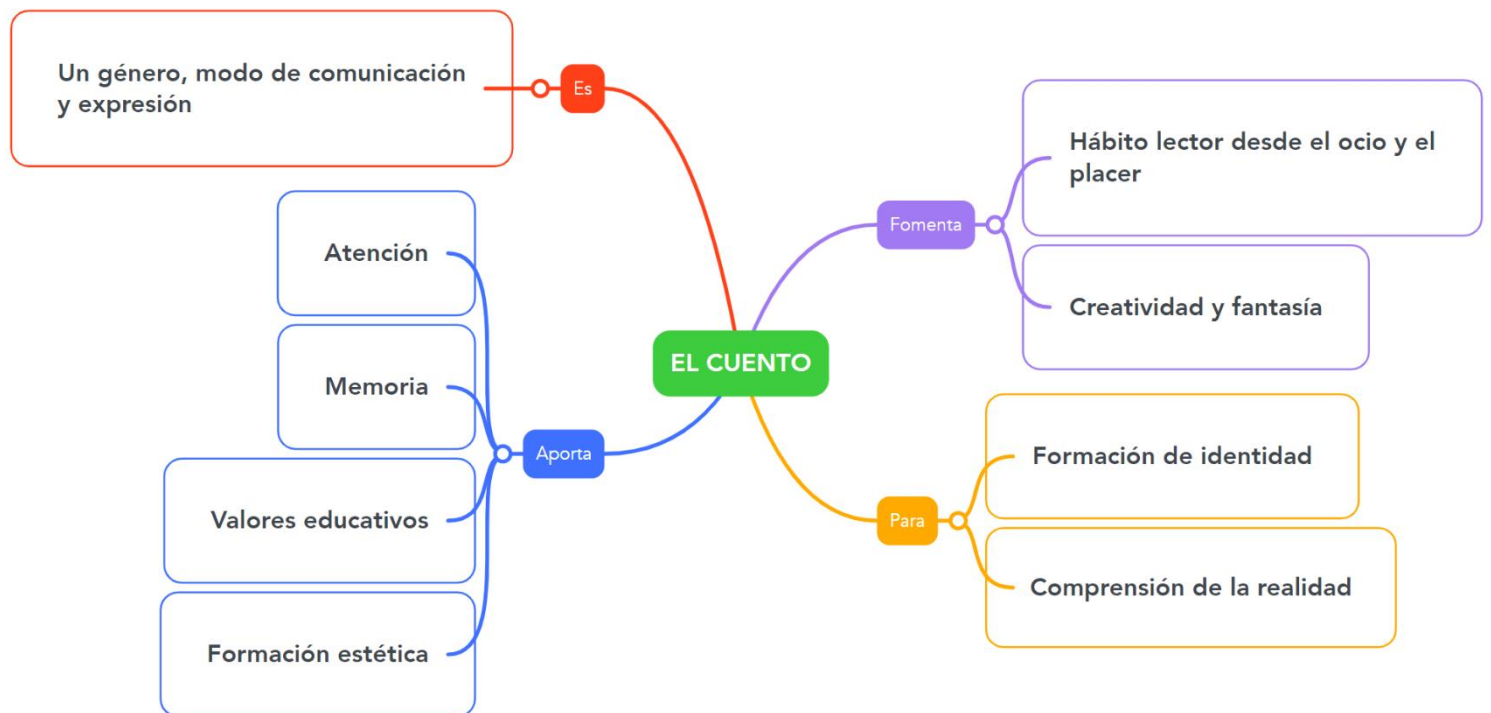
EL CUENTO

Es

Un género, modo de comunicación y expresión

Fomenta

Hábito lector desde el ocio y el placer

Creatividad y fantasía

Aporta

Atención

Memoria

Valores educativos

Formación estética

Para

Formación de identidad

Comprensión de la realidad